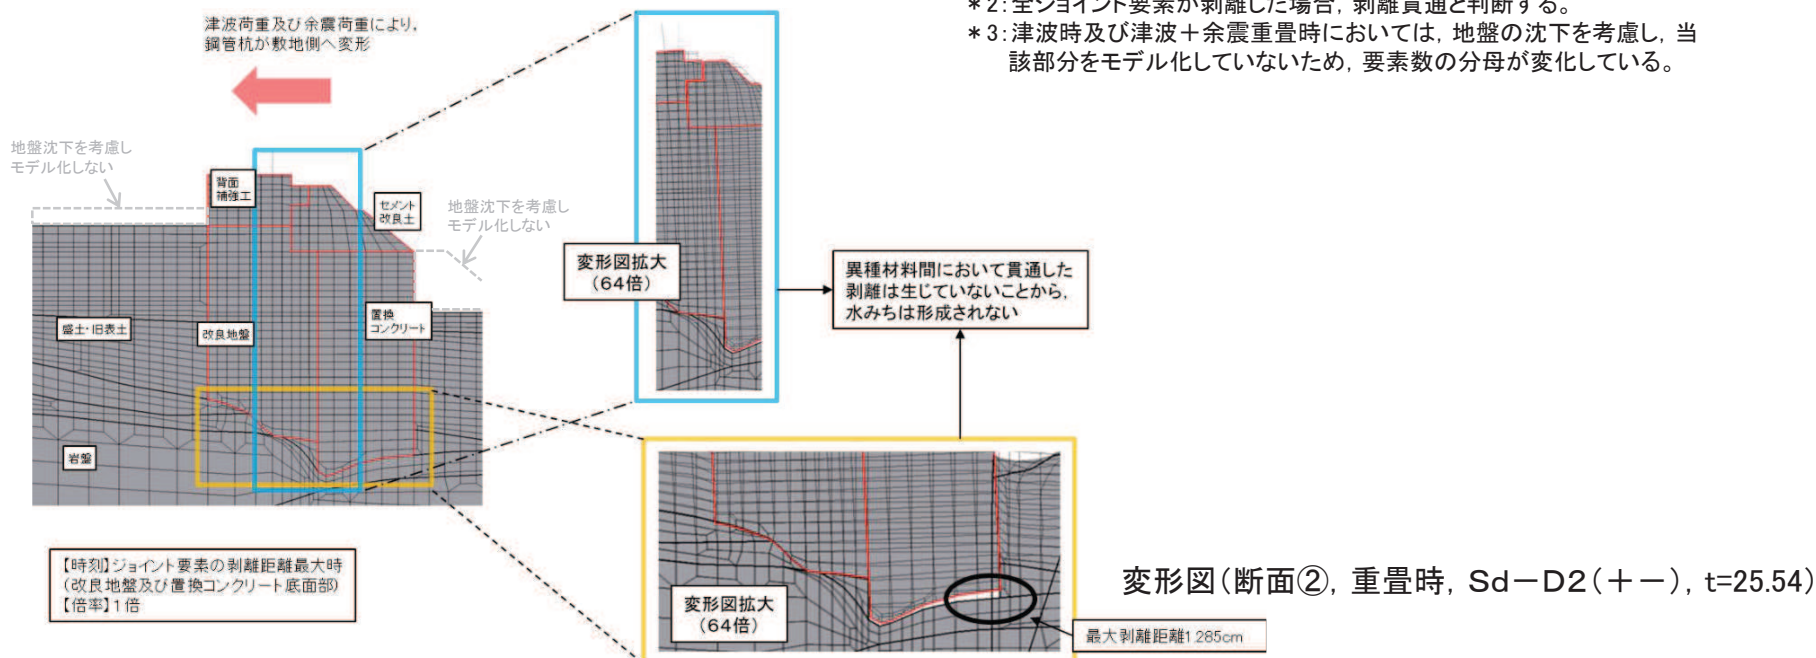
＊2：全ジョイント要素が剥離した場合，剥離貫通と判断する。
＊3：津波時及び津波＋余震重畳時においては，地盤の沈下を考慮し，当該部分をモデル化していないため，要素数の分母が変化している。

津波荷重及び余震荷重により，
鋼管杭が敷地側へ変形

地盤沈下を考慮し
モデル化しない

背面
補強工

セメント
改良土

地盤沈下を考慮し
モデル化しない

盛土・旧表土

改良地盤

置換
コンクリート

岩盤

変形図拡大
（64倍）

異種材料間において貫通した
剥離は生じていないことから，
水みちは形成されない

【時刻】ジョイント要素の剥離距離最大時
（改良地盤及び置換コンクリート底面部）
【倍率】1倍

変形図拡大
（64倍）

最大剥離距離1.285cm

変形図（断面②，重畳時，Sd－D2（＋－），t=25.54）